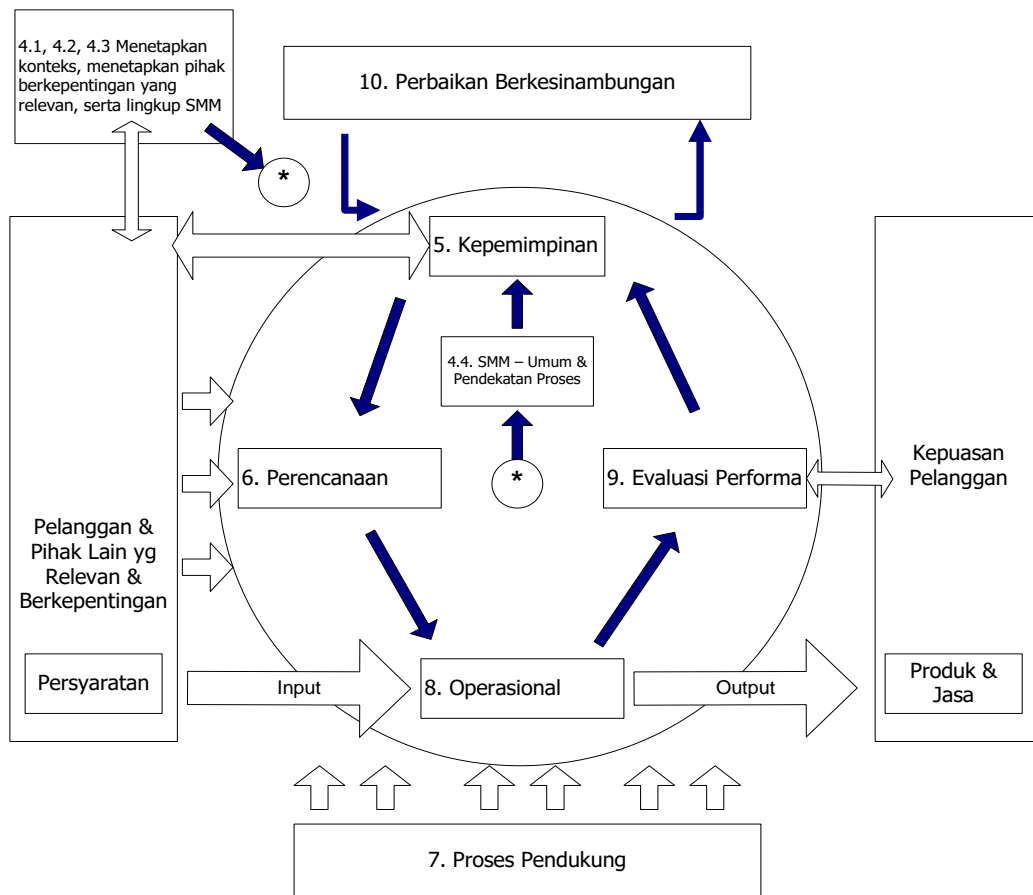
4.1, 4.2, 4.3 Menetapkan konteks, menetapkan pihak berkepentingan yang relevan, serta lingkup SMM

10. Perbaikan Berkesinambungan

*

5. Kepemimpinan

4.4. SMM – Umum & Pendekatan Proses

Pelanggan & Pihak Lain yg Relevan & Berkepentingan

Persyaratan

6. Perencanaan

*

9. Evaluasi Performa

Kepuasan Pelanggan

Input

8. Operasional

Output

Produk & Jasa

7. Proses Pendukung